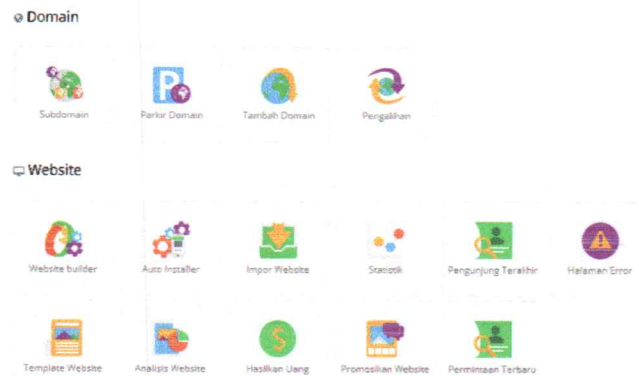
Domain

Subdomain

Parkir Domain

Tambah Domain

Pengalihan

Website

Website builder

Auto Installer

Impor Website

Statistik

Pengunjung Terakhir

Halaman Error

Template Website

Analisis Website

Hasilkan Uang

Promosikan Website

Permintaan Terbaru